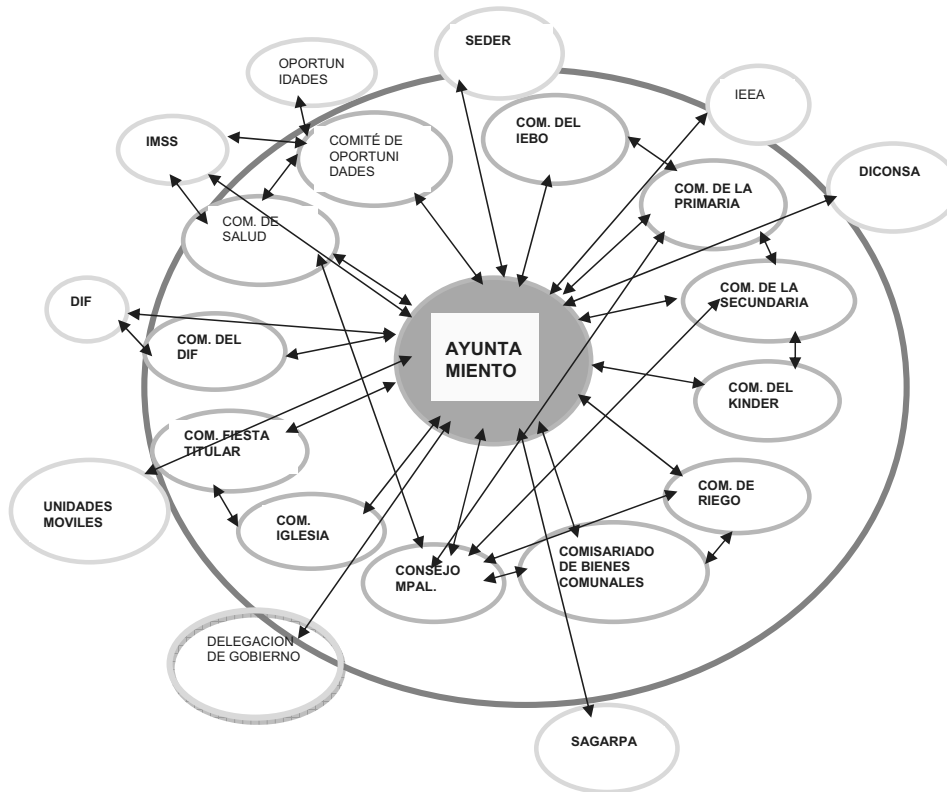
SEDER

OPORTUN IDADES

IEEA

IMSS

COMITÉ DE OPORTUNI DADES

COM. DEL IEBO

DICONSA

COM. DE LA PRIMARIA

COM. DE SALUD

DIF

COM. DE LA SECUNDARIA

COM. DEL DIF

AYUNTA MIENTO

COM. DEL KINDER

COM. FIESTA TITULAR

UNIDADES MOVILES

COM. DE RIEGO

COM. IGLESIA

CONSEJO MPAL.

COMISARIADO DE BIENES COMUNALES

DELEGACION DE GOBIERNO

SAGARPA